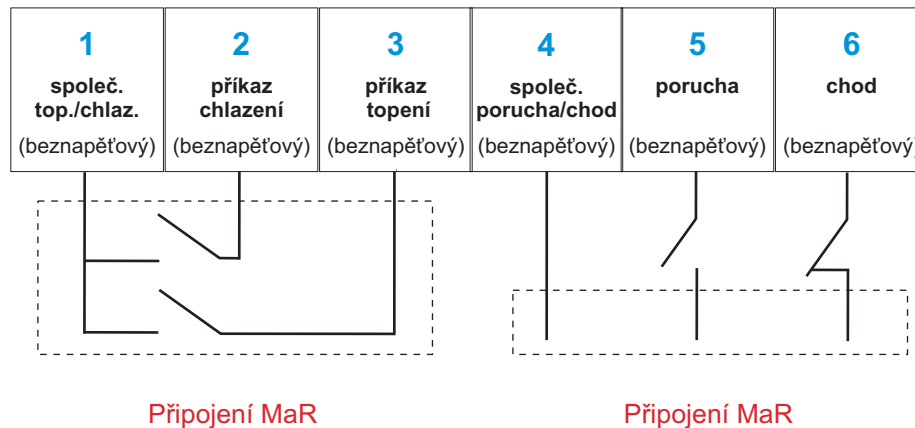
| 1 | 2 | 3 | 4 | 5 | 6 |
|---|---|---|---|---|---|
| společ. top./chlaz. | příkaz chlazení | příkaz topení | společ. porucha/chod | porucha | chod |
| (beznapěťový) | (beznapěťový) | (beznapěťový) | (beznapěťový) | (beznapěťový) | (beznapěťový) |

Připojení MaR

Připojení MaR